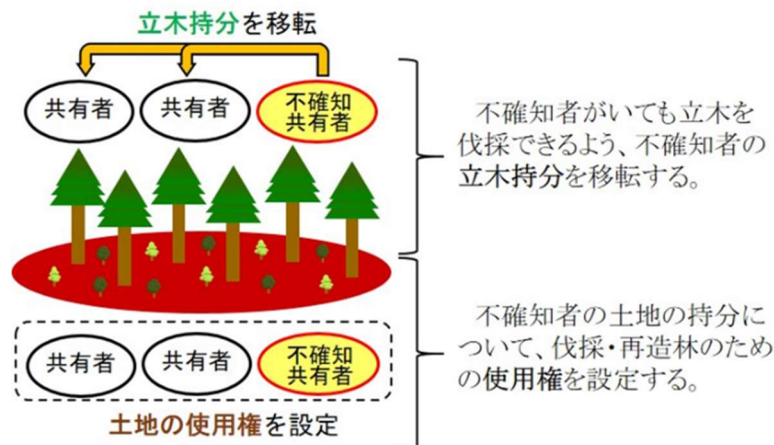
立木持分を移転

共有者
共有者
不確知
共有者

不確知者がいても立木を伐採できるよう、不確知者の立木持分を移転する。

共有者
共有者
不確知
共有者

土地の使用権を設定

不確知者の土地の持分について、伐採・再造林のための使用権を設定する。